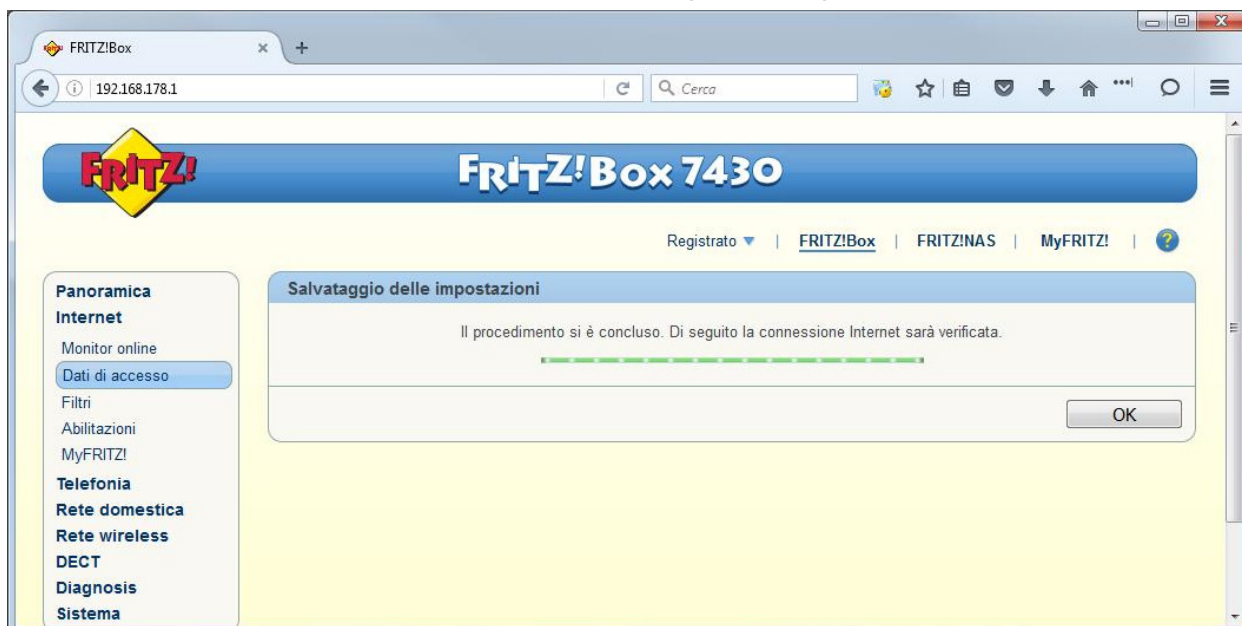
FRITZ!Box

192.168.178.1

Cerca

FRITZ!

FRITZ!Box 7430

Registrato ▼ | FRITZ!Box | FRITZ!NAS | MyFRITZ! | ?

Panoramica
Internet
Monitor online
Dati di accesso
Filtri
Abilitazioni
MyFRITZ!
Telefonia
Rete domestica
Rete wireless
DECT
Diagnosis
Sistema

Salvataggio delle impostazioni

Il procedimento si è concluso. Di seguito la connessione Internet sarà verificata.

OK